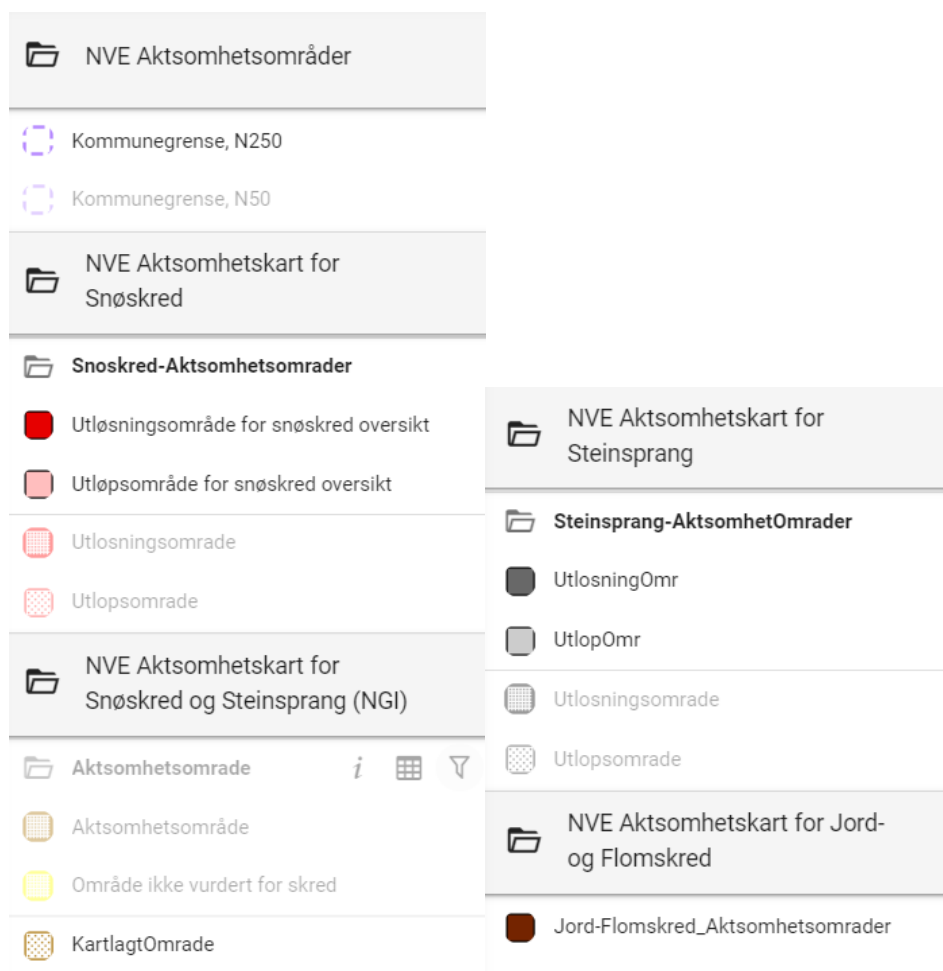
NVE Aktsomhetsområder

Kommunegrense, N250

Kommunegrense, N50

NVE Aktsomhetskart for Snøskred

Snoskred-Aktsomhetsomrader

Utløsningsområde for snøskred oversikt

Utløpsområde for snøskred oversikt

Utlosningsomrade

Utlopsomrade

NVE Aktsomhetskart for Snøskred og Steinsprang (NGI)

Aktsomhetsomrade

i

Aktsomhetsområde

Område ikke vurdert for skred

KartlagtOmrade

NVE Aktsomhetskart for Steinsprang

Steinsprang-AktsomhetOmrader

UtlosningOmr

UtlopOmr

Utlosningsomrade

Utlopsomrade

NVE Aktsomhetskart for Jord- og Flomskred

Jord-Flomskred_Aktsomhetsomrader